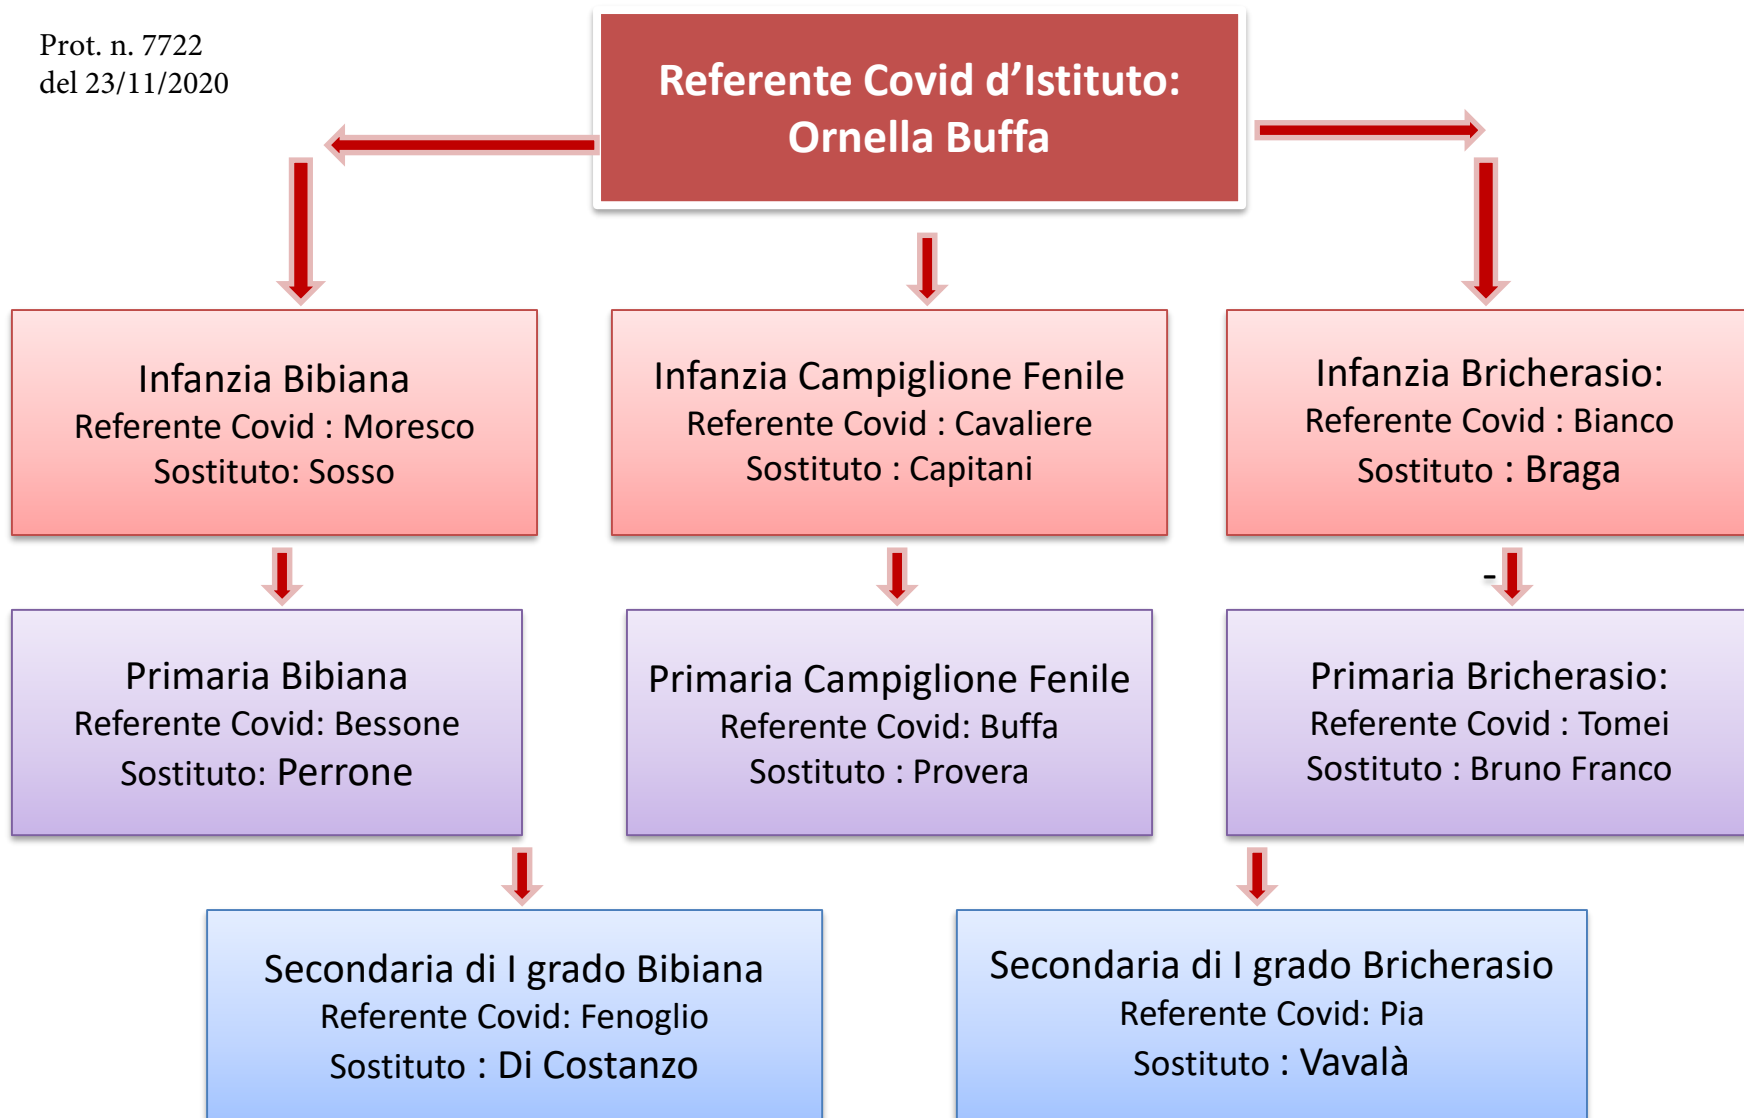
Prot. n. 7722
del 23/11/2020

Referente Covid d'Istituto:
Ornella Buffa

Infanzia Bibiana
Referente Covid : Moresco
Sostituto: Sosso

Infanzia Campiglione Fenile
Referente Covid : Cavaliere
Sostituto : Capitani

Infanzia Bricherasio:
Referente Covid : Bianco
Sostituto : Braga

-

Primaria Bibiana
Referente Covid: Bessone
Sostituto: Perrone

Primaria Campiglione Fenile
Referente Covid: Buffa
Sostituto : Provera

Primaria Bricherasio:
Referente Covid : Tomei
Sostituto : Bruno Franco

Secondaria di I grado Bibiana
Referente Covid: Fenoglio
Sostituto : Di Costanzo

Secondaria di I grado Bricherasio
Referente Covid: Pia
Sostituto : Vavalà